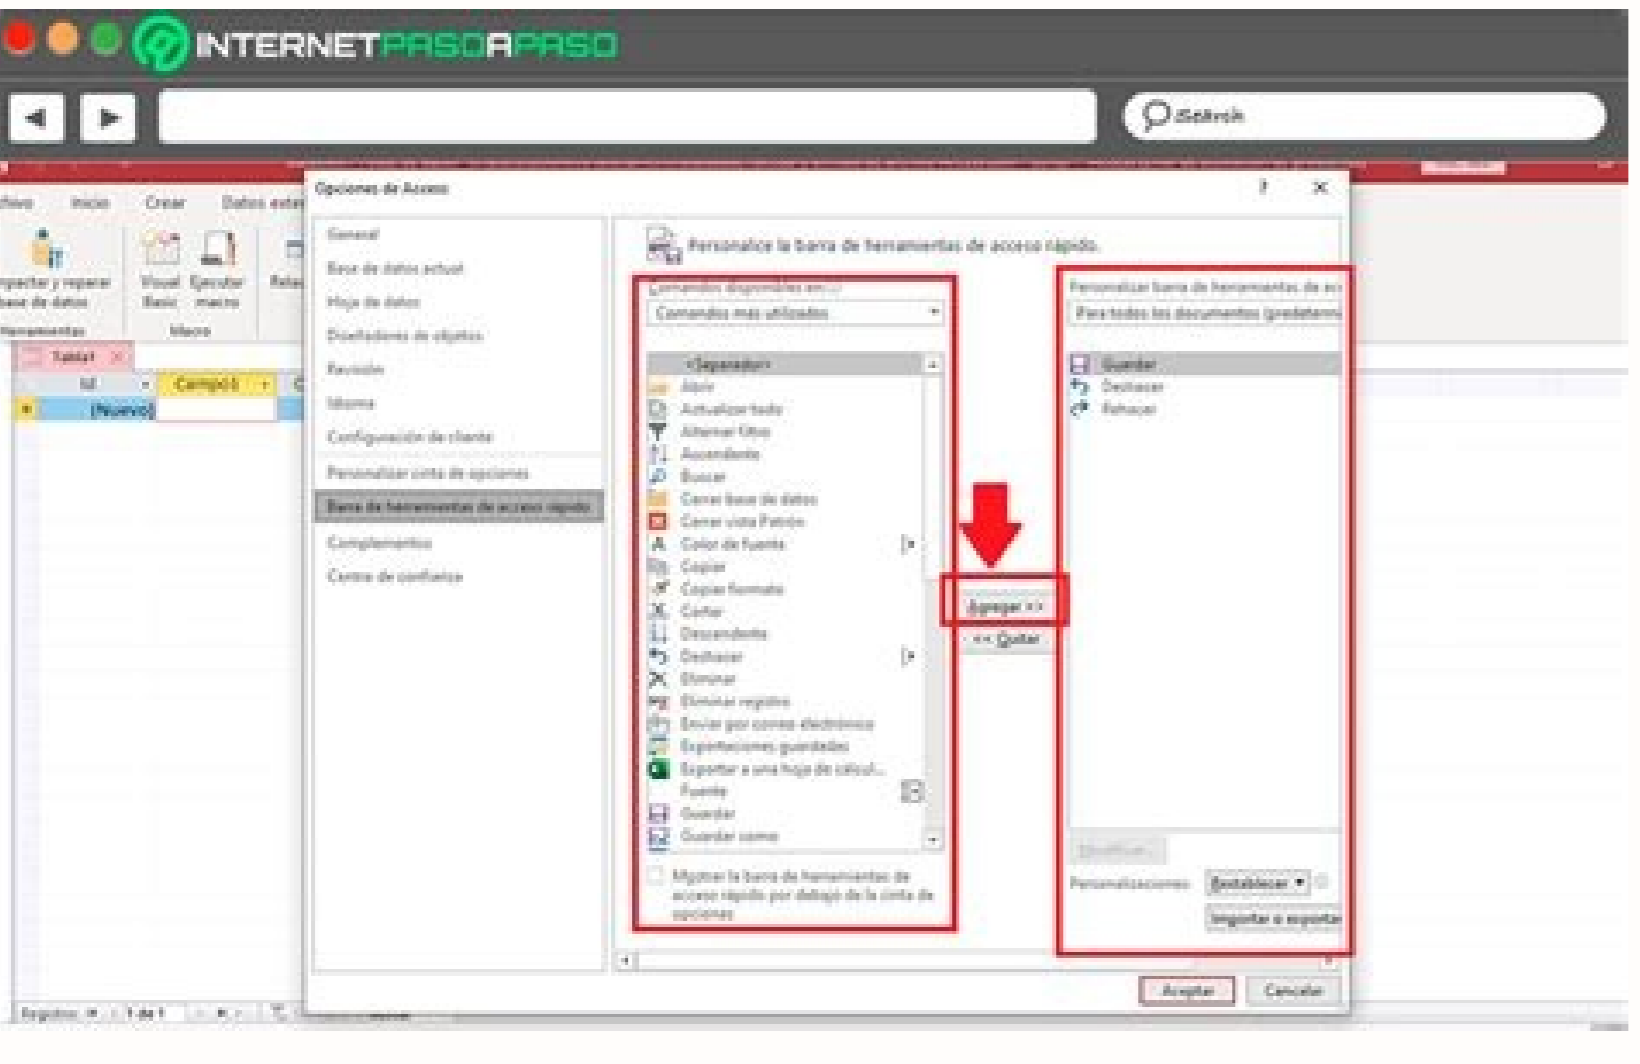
INTERNETPASOAPASO

Buscar

Opciones de Access

?

General
Base de datos actual
Hoja de datos
Diseñadores de objetos
Revisión
Idioma
Configuración de cliente
Personalizar cinta de opciones
Barra de herramientas de acceso rápido
Complementos
Centro de confianza

Personalice la barra de herramientas de acceso rápido.

Comandos disponibles en:
Comandos más utilizados

<Separador>
Abrir
Actualizar todo
Alternar filtro
Ascendente
Buscar
Cerrar base de datos
Cerrar vista Patrón
Color de fuente
Copiar
Copiar formato
Cortar
Descendente
Deshacer
Eliminar
Eliminar registro
Enviar por correo electrónico
Exportaciones guardadas
Exportar a una hoja de cálcul...
Fuente
Guardar
Guardar como

Mostrar la barra de herramientas de acceso rápido por debajo de la cinta de opciones

Agregar >>
<< Quitar

Personalizar barra de herramientas de ac
Para todos los documentos (predetermi

Guardar
Deshacer
Rehacer

Modificar...
Personalizaciones:
Restablecer
Importar o exportar

Aceptar
Cancelar

Archivo
Inicio
Crear
Datos exte
Compactar y reparar base de datos
Visual Basic
Ejecutar macro
Herramientas
Macro
Tabla1
Id
Campo1
(Nuevo)
Registro: 1 de 1